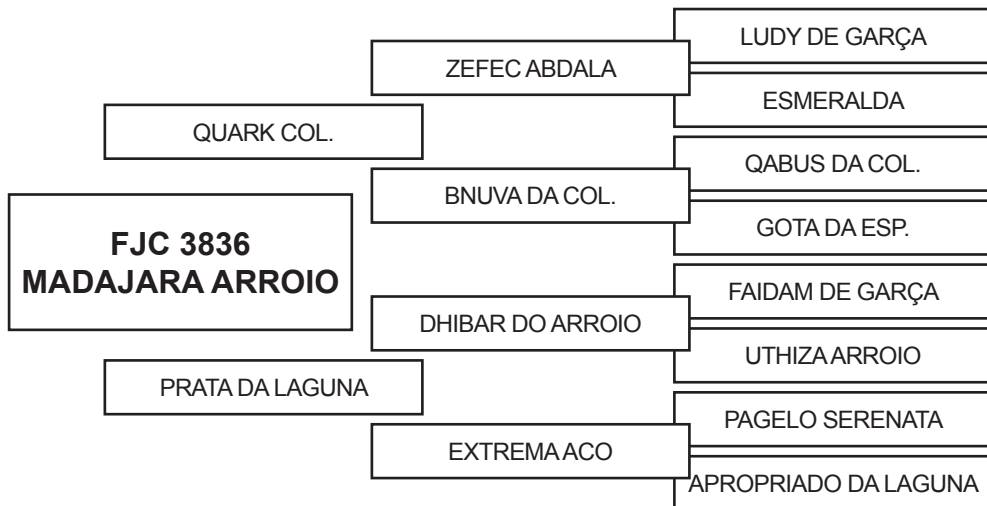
FJC 3836
MADAJARA ARROIO

QUARK COL.

ZEFEC ABDALA

LUDY DE GARÇA

ESMERALDA

BNUVA DA COL.

QABUS DA COL.

GOTA DA ESP.

PRATA DA LAGUNA

DHIBAR DO ARROIO

FAIDAM DE GARÇA

UTHIZA ARROIO

EXTREMA ACO

PAGELO SERENATA

APROPRIADO DA LAGUNA